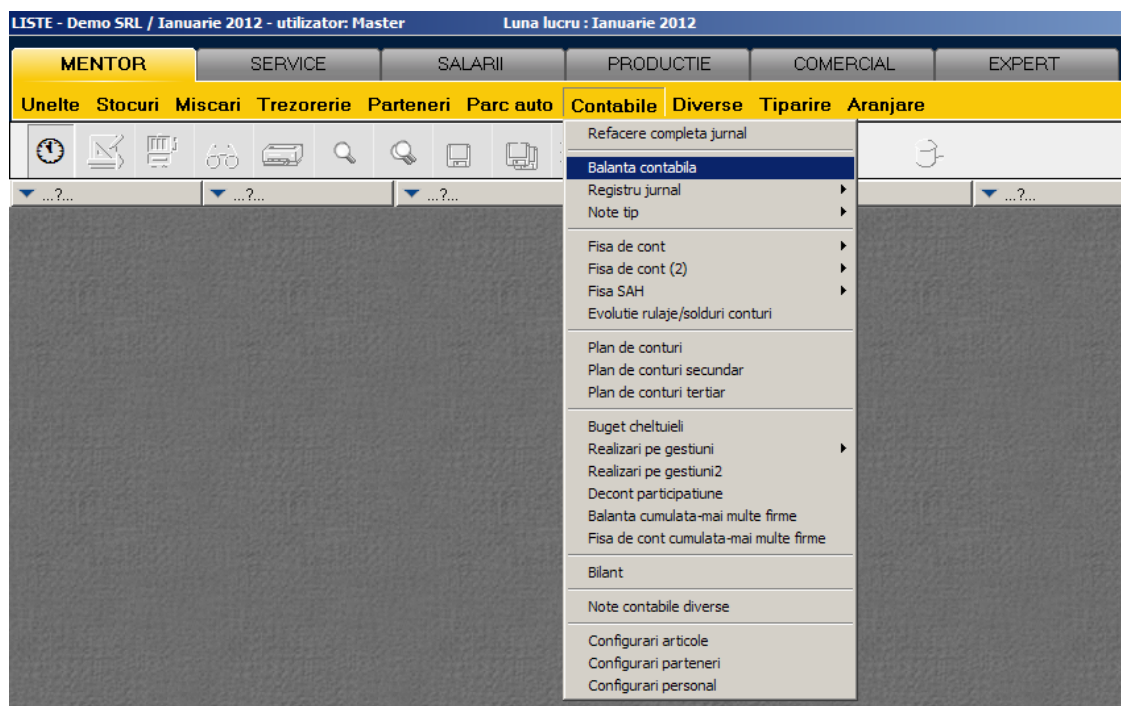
LISTE - Demo SRL / Ianuarie 2012 - utilizator: Master Luna lucru : Ianuarie 2012

MENTOR SERVICE SALARII PRODUCTIE COMERCIAL EXPERT

Unelte Stocuri Miscari Trezorerie Parteneri Parc auto Contabile Diverse Tiparire Aranjare

...?... ...?... ...?... ...?...

Refacere completa jurnal

Balanta contabila
Registru jurnal
Note tip

Fisa de cont
Fisa de cont (2)
Fisa SAH
Evolutie rulaje/solduri conturi

Plan de conturi
Plan de conturi secundar
Plan de conturi tertiar

Buget cheltuieli
Realizari pe gestiuni
Realizari pe gestiuni2
Decont participatiune
Balanta cumulata-mai multe firme
Fisa de cont cumulata-mai multe firme

Bilant

Note contabile diverse

Configurari articole
Configurari parteneri
Configurari personal